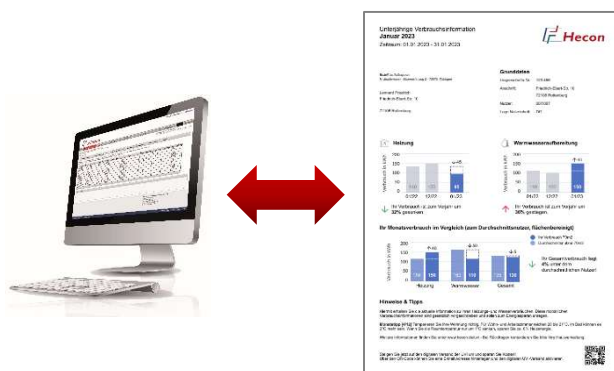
Unterjährige Verbrauchsinformation
Januar 2023
Zeitraum: 01.01.2023 - 31.01.2023

Hecon

Grunddaten

Heizung

Warmwasseraufbereitung

Ihr Verbrauch ist zum Vorjahr um 32% gesunken

Ihr Verbrauch ist zum Vorjahr um 36% gestiegen

Ihr Monatsverbrauch im Vergleich (zum Durchschnittsnutzer, flächenbereinigt)

Heizung

Warmwasser

Gesamt

Hinweise & Tipps

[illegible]